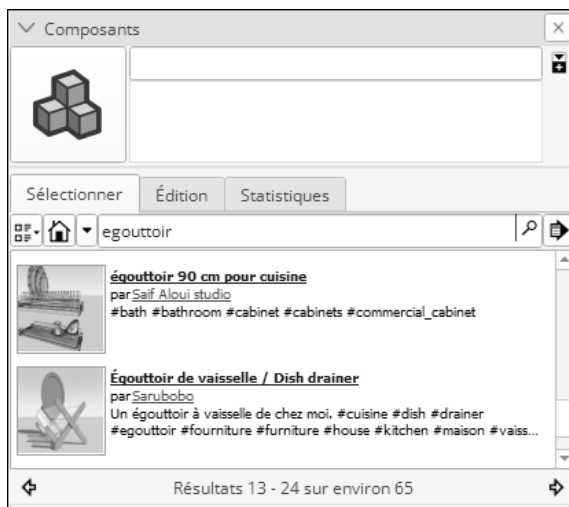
Composants

Sélectionner | Édition | Statistiques

egouttoir

égouttoir 90 cm pour cuisine
par Saif Aloui studio
#bath #bathroom #cabinet #cabinets #commercial_cabinet

Égouttoir de vaisselle / Dish drainer
par Sarubobo
Un égouttoir à vaisselle de chez moi. #cuisine #dish #drainer #egouttoir #fourniture #furniture #house #kitchen #maison #vaiss...

Résultats 13 - 24 sur environ 65